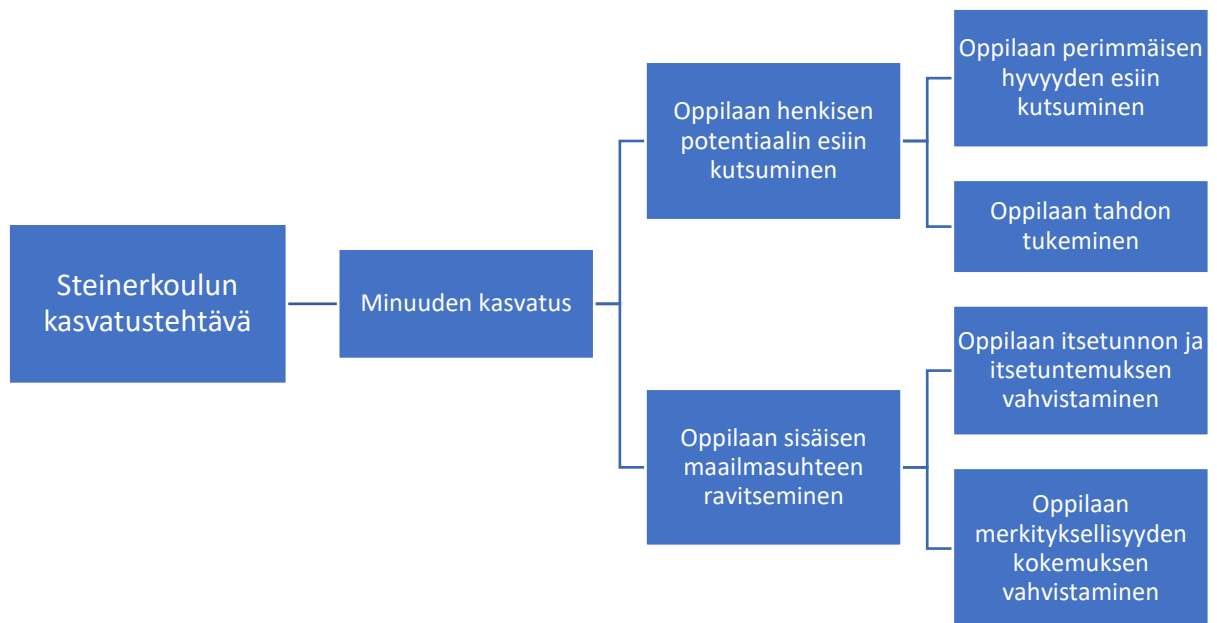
Steinerkoulun kasvatustehtävä

Minuuden kasvatus

Oppilaan henkisen potentiaalin esiin kutsuminen

Oppilaan perimmäisen hyvyyden esiin kutsuminen

Oppilaan tahdon tukeminen

Oppilaan sisäisen maailmasuhteen ravitseminen

Oppilaan itsetunnon ja itsetuntemuksen vahvistaminen

Oppilaan merkityksellisyyden kokemuksen vahvistaminen